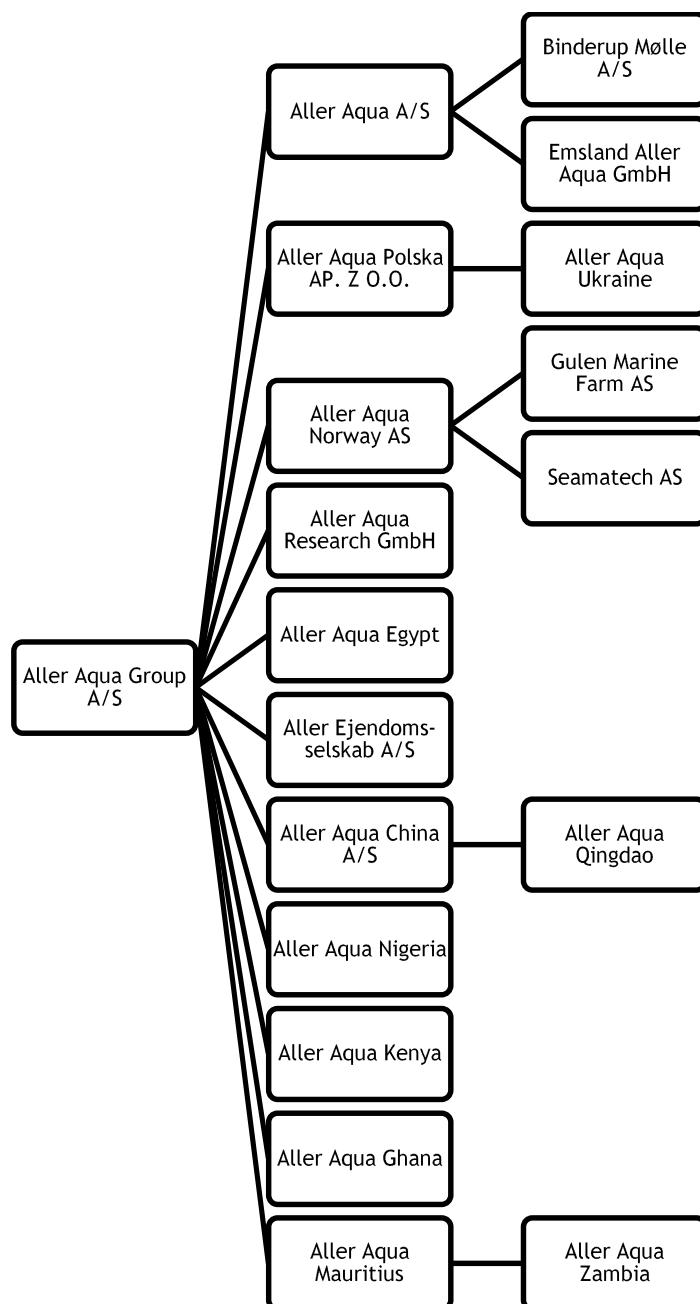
Aller Aqua A/S

Binderup Mølle A/S

Emsland Aller Aqua GmbH

Aller Aqua Polska AP. Z O.O.

Aller Aqua Ukraine

Aller Aqua Norway AS

Gulen Marine Farm AS

Seamatech AS

Aller Aqua Research GmbH

Aller Aqua Group A/S

Aller Aqua Egypt

Aller Ejendomsselskab A/S

Aller Aqua China A/S

Aller Aqua Qingdao

Aller Aqua Nigeria

Aller Aqua Kenya

Aller Aqua Ghana

Aller Aqua Mauritius

Aller Aqua Zambia